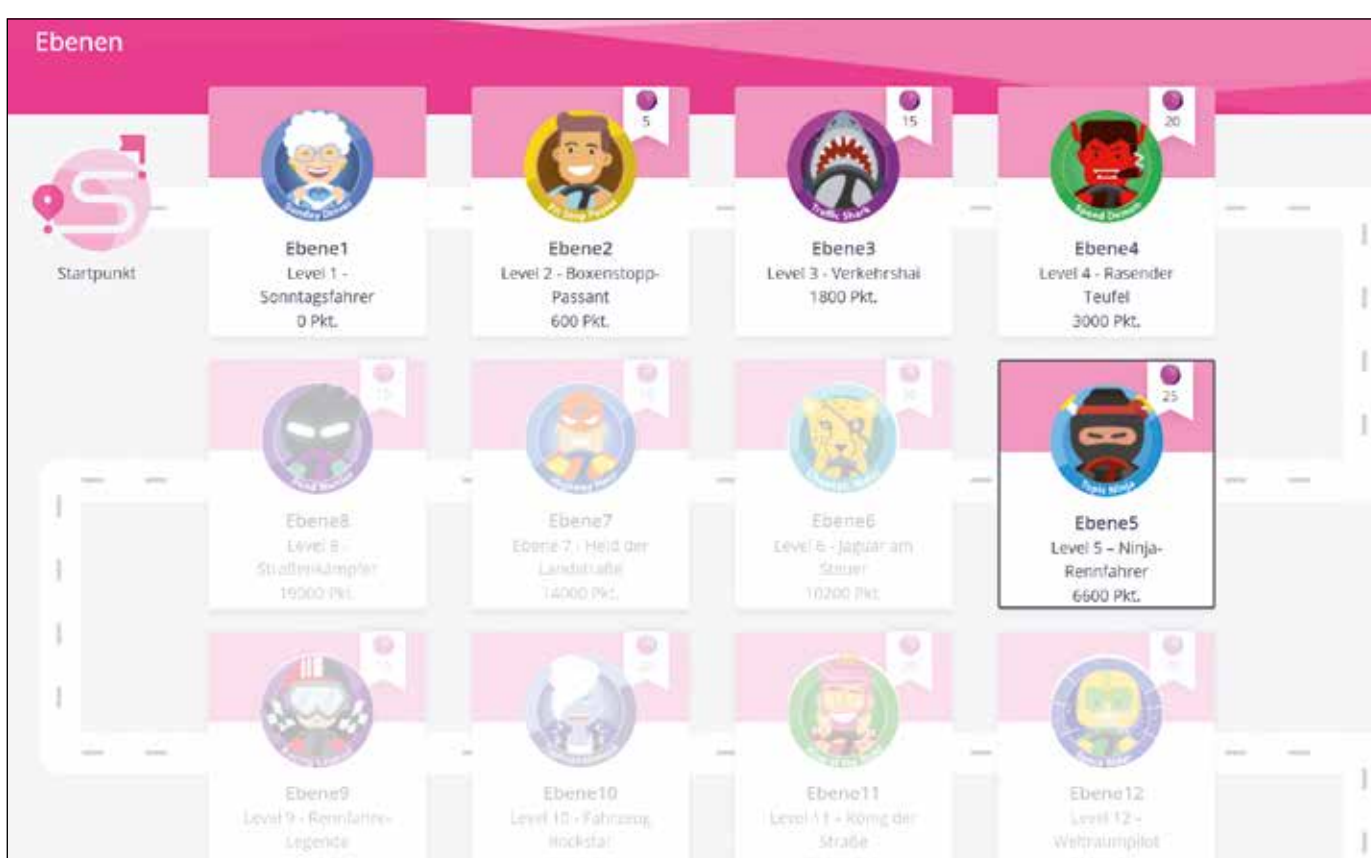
Ebenen

Startpunkt

Sunday Driver
Ebene1
Level 1 - Sonntagsfahrer
0 Pkt.

5
Pit Stop Pedro
Ebene2
Level 2 - Boxenstopp-Passant
600 Pkt.

15
Traffic Shark
Ebene3
Level 3 - Verkehrshai
1800 Pkt.

20
Speed Demon
Ebene4
Level 4 - Rasender Teufel
3000 Pkt.

15
Road Warrior
Ebene8
Level 8 - Straßenkämpfer
19000 Pkt.

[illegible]
Highway Hero
Ebene7
Ebene 7 - Held der Landstraße
14000 Pkt.

30
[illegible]
Ebene6
Level 6 - Jaguar am Steuer
10200 Pkt.

25
Turbo Ninja
Ebene5
Level 5 – Ninja-Rennfahrer
6600 Pkt.

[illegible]
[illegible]
Ebene9
Level 9 - Rennfahrer-Legende

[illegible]
Ebene10
Level 10 - Fahrzeug Rockstar

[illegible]
Ebene11
Level 11 - König der Straße

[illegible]
Ebene12
Level 12 - Weltraumpilot